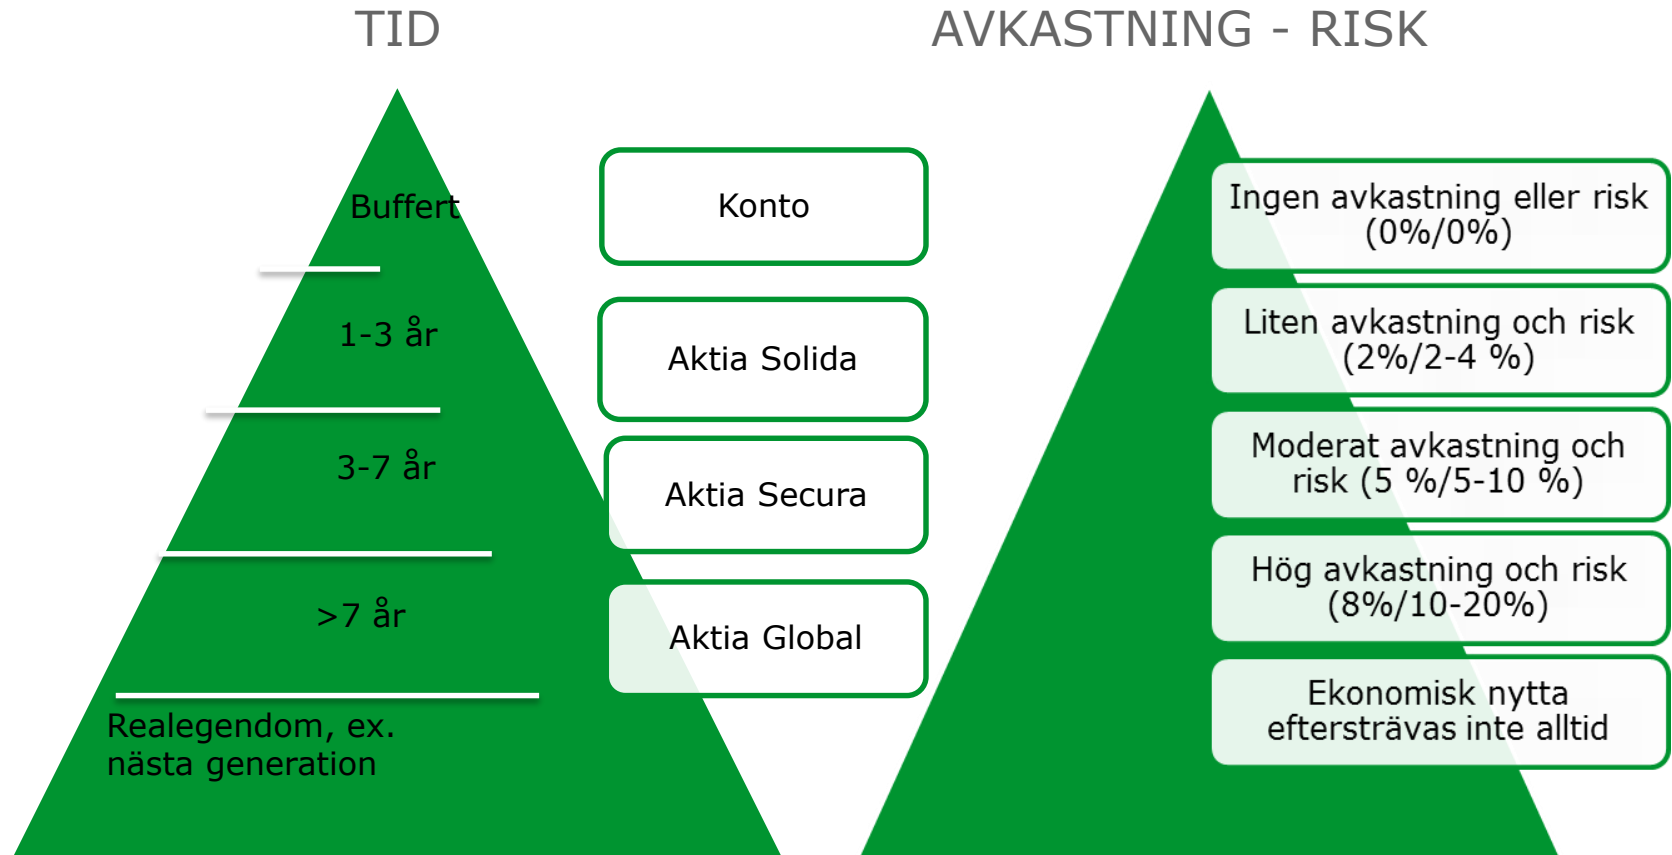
TID

AVKASTNING - RISK

Buffert

1-3 år

3-7 år

>7 år

Realegendom, ex. nästa generation

Konto

Aktia Solida

Aktia Secura

Aktia Global

Ingen avkastning eller risk (0%/0%)

Liten avkastning och risk (2%/2-4 %)

Moderat avkastning och risk (5 %/5-10 %)

Hög avkastning och risk (8%/10-20%)

Ekonomisk nytta eftersträvas inte alltid